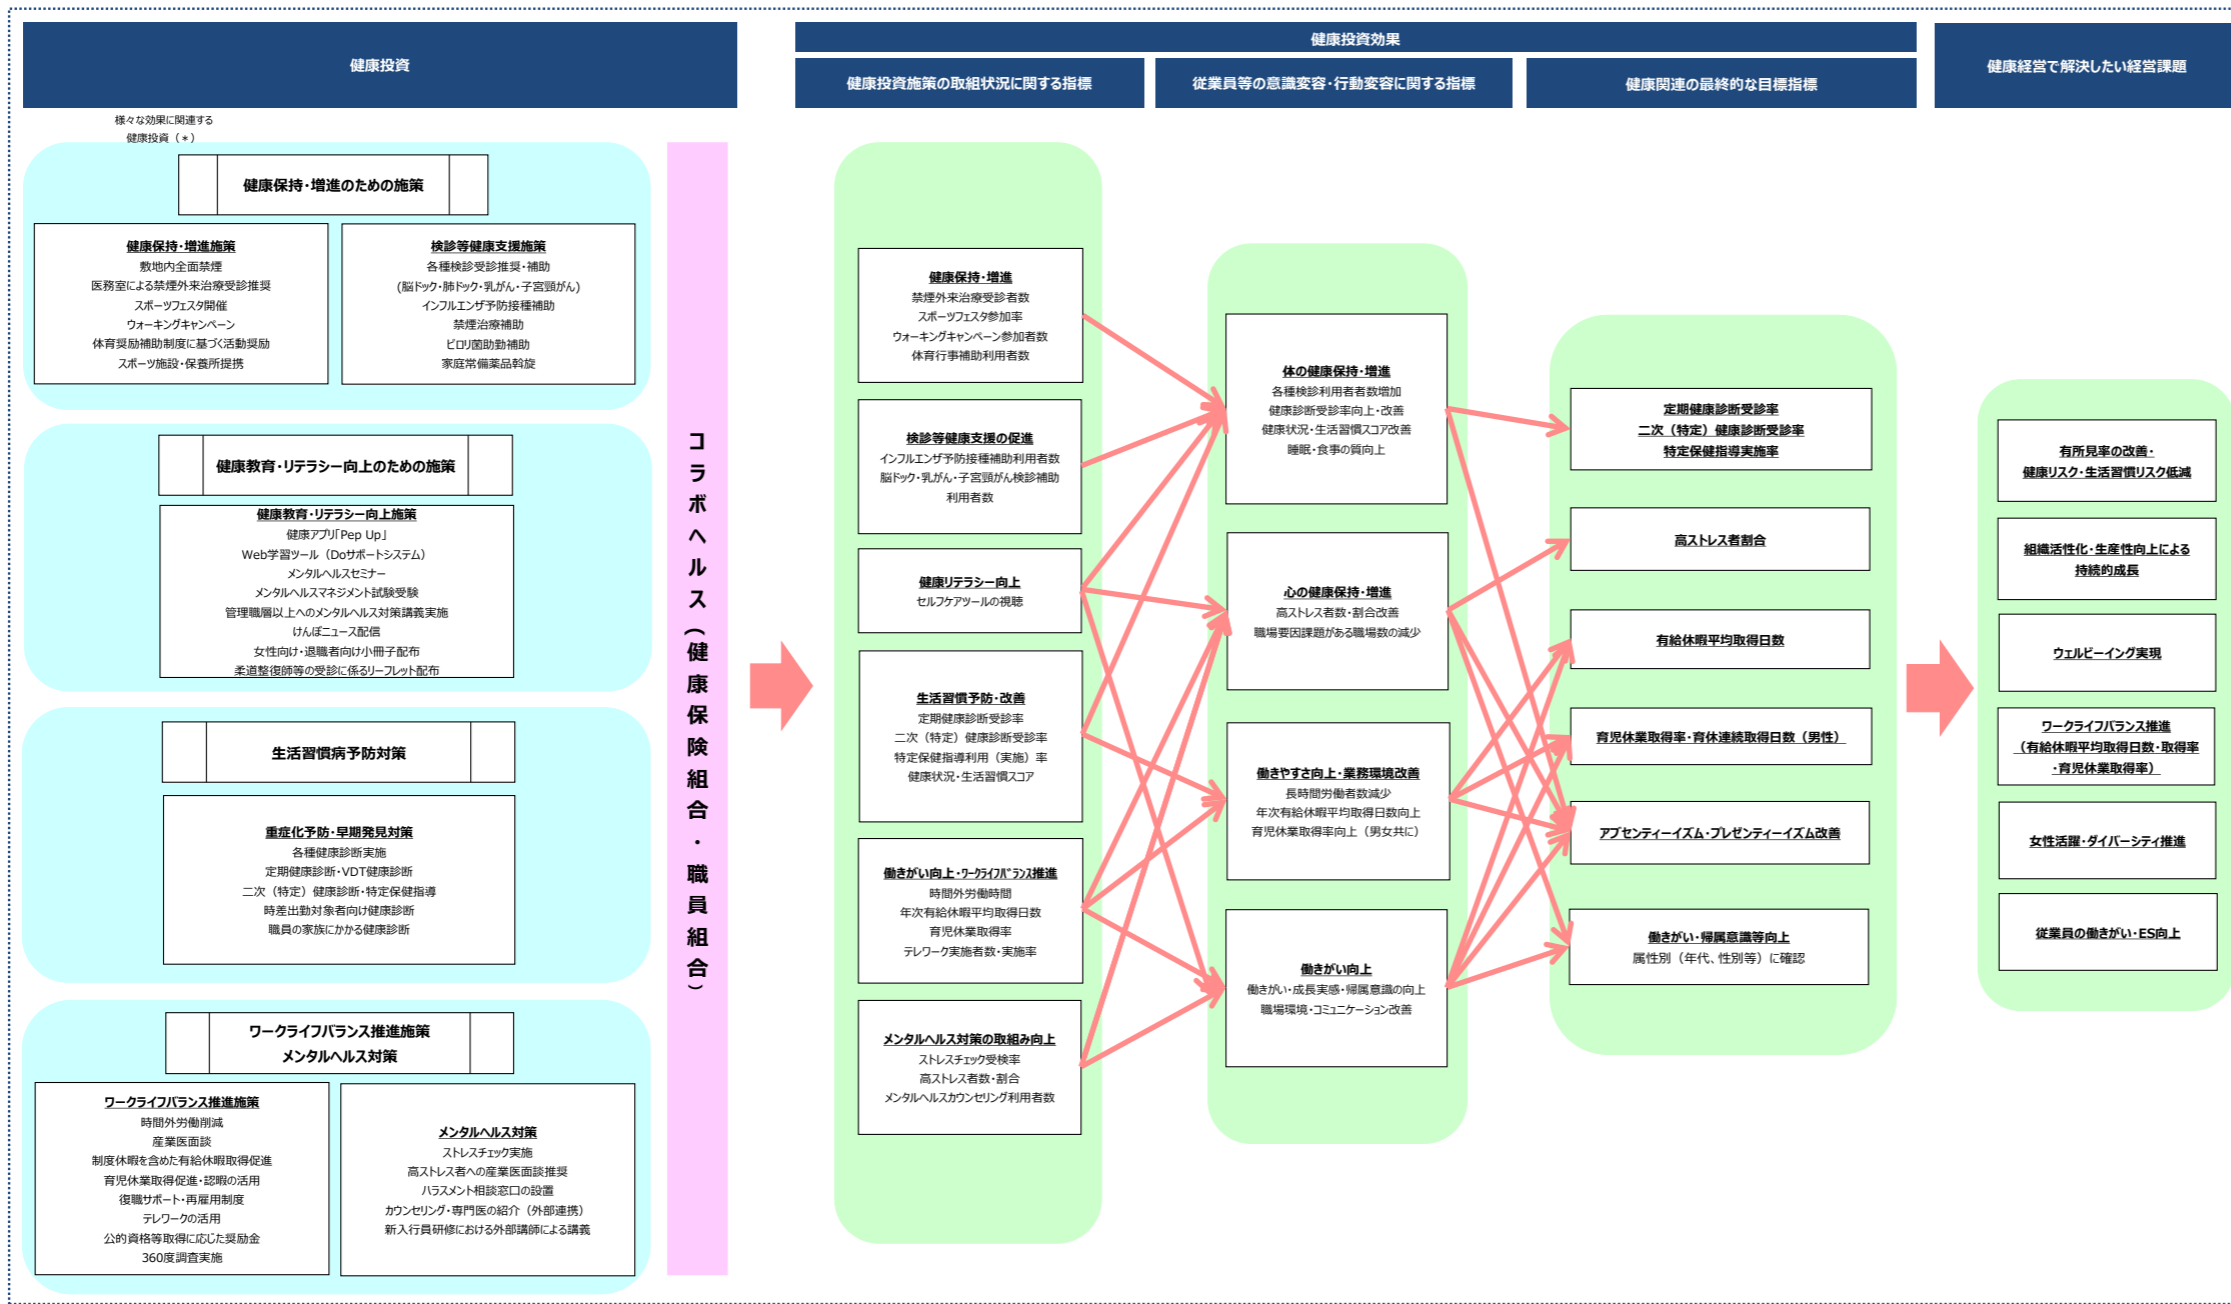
健康投資

健康投資効果

健康投資施策の取組状況に関する指標

従業員等の意識変容・行動変容に関する指標

健康関連の最終的な目標指標

健康経営で解決したい経営課題

様々な効果に関連する健康投資（＊）

健康保持・増進のための施策

健康保持・増進施策
敷地内全面禁煙
医務室による禁煙外来治療受診推奨
スポーツフェスタ開催
ウォーキングキャンペーン
体育奨励補助制度に基づく活動奨励
スポーツ施設・保養所提携

検診等健康支援施策
各種検診受診推奨・補助
（脳ドック・肺ドック・乳がん・子宮頸がん）
インフルエンザ予防接種補助
禁煙治療補助
ピロリ菌除菌補助
家庭常備薬品斡旋

健康教育・リテラシー向上のための施策

健康教育・リテラシー向上施策
健康アプリ「Pep Up」
Web学習ツール（Doサポートシステム）
メンタルヘルスセミナー
メンタルヘルスマネジメント試験受験
管理職層以上へのメンタルヘルス対策講義実施
けんぽニュース配信
女性向け・退職者向け小冊子配布
柔道整復師等の受診に係るリーフレット配布

生活習慣病予防対策

重症化予防・早期発見対策
各種健康診断実施
定期健康診断・VDT健康診断
二次（特定）健康診断・特定保健指導
時差出勤対象者向け健康診断
職員の家族にかかる健康診断

ワークライフバランス推進施策
メンタルヘルス対策

ワークライフバランス推進施策
時間外労働削減
産業医面談
制度休暇を含めた有給休暇取得促進
育児休業取得促進・認暇の活用
復職サポート・再雇用制度
テレワークの活用
公的資格等取得に応じた奨励金
360度調査実施

メンタルヘルス対策
ストレスチェック実施
高ストレス者への産業医面談推奨
ハラスメント相談窓口の設置
カウンセリング・専門医の紹介（外部連携）
新入行員研修における外部講師による講義

コラボヘルス（健康保険組合・職員組合）

健康保持・増進
禁煙外来治療受診者数
スポーツフェスタ参加率
ウォーキングキャンペーン参加者数
体育行事補助利用者数

検診等健康支援の促進
インフルエンザ予防接種補助利用者数
脳ドック・乳がん・子宮頸がん検診補助利用者数

健康リテラシー向上
セルフケアツールの視聴

生活習慣予防・改善
定期健康診断受診率
二次（特定）健康診断受診率
特定保健指導利用（実施）率
健康状況・生活習慣スコア

働きがい向上・ワークライフバランス推進
時間外労働時間
年次有給休暇平均取得日数
育児休業取得率
テレワーク実施者数・実施率

メンタルヘルス対策の取組み向上
ストレスチェック受検率
高ストレス者数・割合
メンタルヘルスカウンセリング利用者数

体の健康保持・増進
各種検診利用者者数増加
健康診断受診率向上・改善
健康状況・生活習慣スコア改善
睡眠・食事の質向上

心の健康保持・増進
高ストレス者数・割合改善
職場要因課題がある職場数の減少

働きやすさ向上・業務環境改善
長時間労働者数減少
年次有給休暇平均取得日数向上
育児休業取得率向上（男女共に）

働きがい向上
働きがい・成長実感・帰属意識の向上
職場環境・コミュニケーション改善

定期健康診断受診率
二次（特定）健康診断受診率
特定保健指導実施率

高ストレス者割合

有給休暇平均取得日数

育児休業取得率・育休連続取得日数（男性）

アブセンティーイズム・プレゼンティーイズム改善

働きがい・帰属意識等向上
属性別（年代、性別等）に確認

有所見率の改善・
健康リスク・生活習慣リスク低減

組織活性化・生産性向上による
持続的成長

ウェルビーイング実現

ワークライフバランス推進
（有給休暇平均取得日数・取得率
・育児休業取得率）

女性活躍・ダイバーシティ推進

従業員の働きがい・ES向上